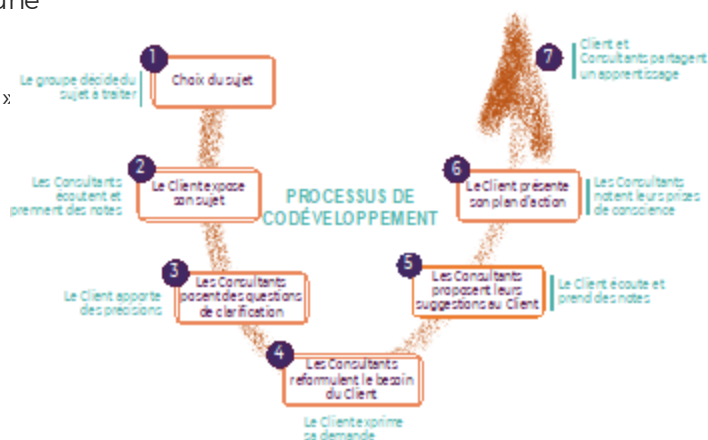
une

x

1 Choix du sujet

Le groupe décide du sujet à traiter

2 Le Client expose son sujet

Les Consultants écoutent et prennent des notes

3 Les Consultants posent des questions de clarification

Le Client apporte des précisions

4 Les Consultants reformulent le besoin du Client

Le Client exprime sa demande

5 Les Consultants proposent leurs suggestions au Client

Le Client écoute et prend des notes

6 Le Client présente son plan d'action

Les Consultants notent leurs prises de conscience

7 Client et Consultants partagent un apprentissage

PROCESSUS DE CODÉVELOPPEMENT